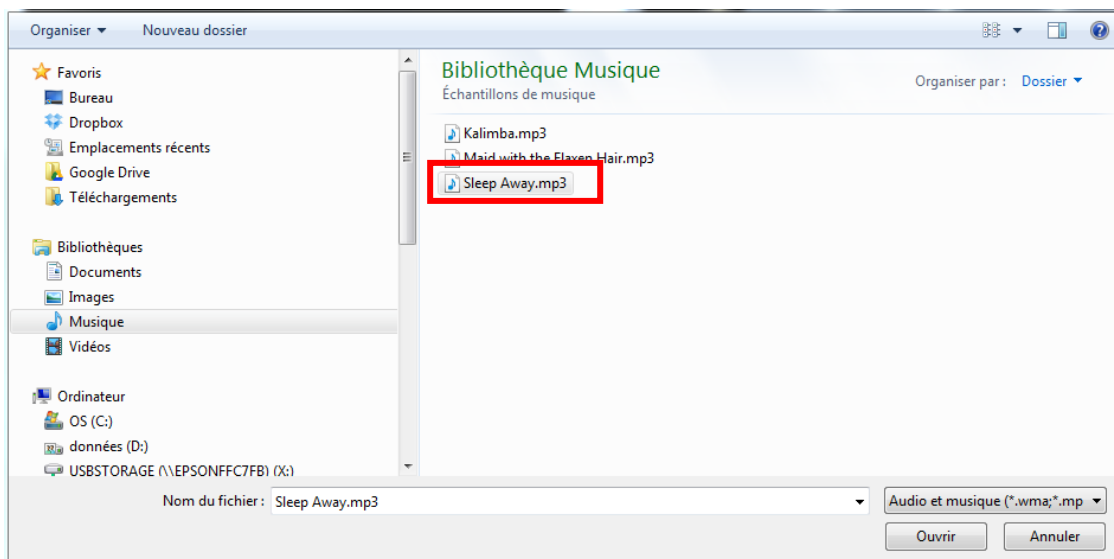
Organiser ▾ Nouveau dossier

Favoris
Bureau
Dropbox
Emplacements récents
Google Drive
Téléchargements

Bibliothèques
Documents
Images
Musique
Vidéos

Ordinateur
OS (C:)
données (D:)
USBSTORAGE (\\EPSONFFC7FB) (X:)

Bibliothèque Musique
Échantillons de musique

Organiser par : Dossier ▾

Kalimba.mp3
Maid with the Flaxen Hair.mp3
Sleep Away.mp3

Nom du fichier : Sleep Away.mp3
Audio et musique (*.wma;*.mp
Ouvrir
Annuler